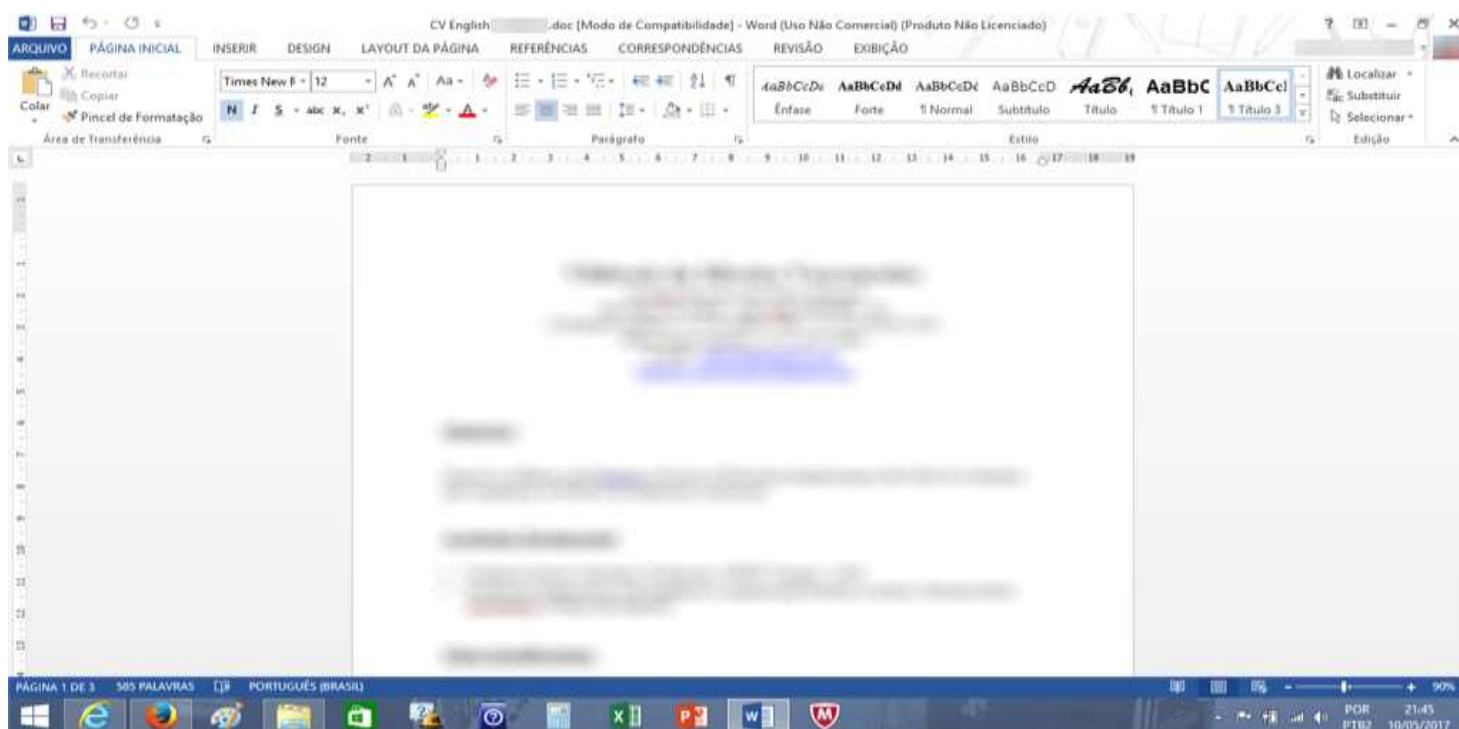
CV English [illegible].doc [Modo de Compatibilidade] - Word (Uso Não Comercial) (Produto Não Licenciado)

ARQUIVO PÁGINA INICIAL INSERIR DESIGN LAYOUT DA PÁGINA REFERÊNCIAS CORRESPONDÊNCIAS REVISÃO EXIBIÇÃO

Recortar
Copiar
Colar
Pincel de Formatação
Área de Transferência

Times New R 12
N I S abc $x_2$ $x^2$
Fonte

Parágrafo

AaBbCcDc Ênfase
AaBbCcDd Forte
AaBbCcDc ¶ Normal
AaBbCcD Subtítulo
AaBb( Título
AaBbC ¶ Título 1
AaBbCcI ¶ Título 3
Estilo

Localizar
Substituir
Selecionar
Edição

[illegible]

PÁGINA 1 DE 3 505 PALAVRAS PORTUGUÊS (BRASIL)

90%

POR PTB2 21:45 10/05/2017